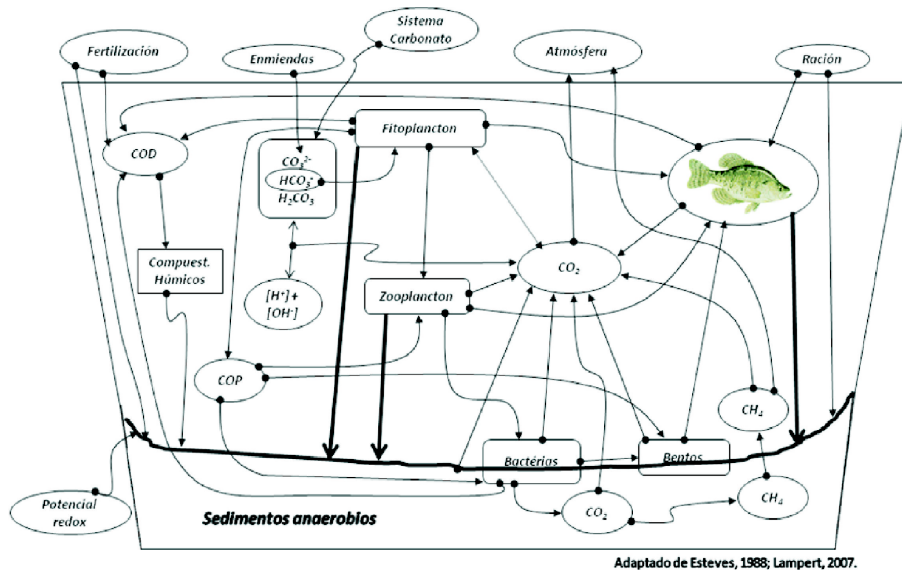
Sistema Carbonato

Fertilización

Enmiendas

Atmósfera

Ración

Fitoplancton

COD

$CO_3^{2-}$
$HCO_3^-$
$H_2CO_3$

Compuest. Húmicos

$CO_2$

$[H^+]$ + $[OH^-]$

Zooplancton

COP

$CH_4$

Bactérias

Bentos

Potencial redox

$CO_2$

$CH_4$

Sedimentos anaerobios

Adaptado de Esteves, 1988; Lampert, 2007.